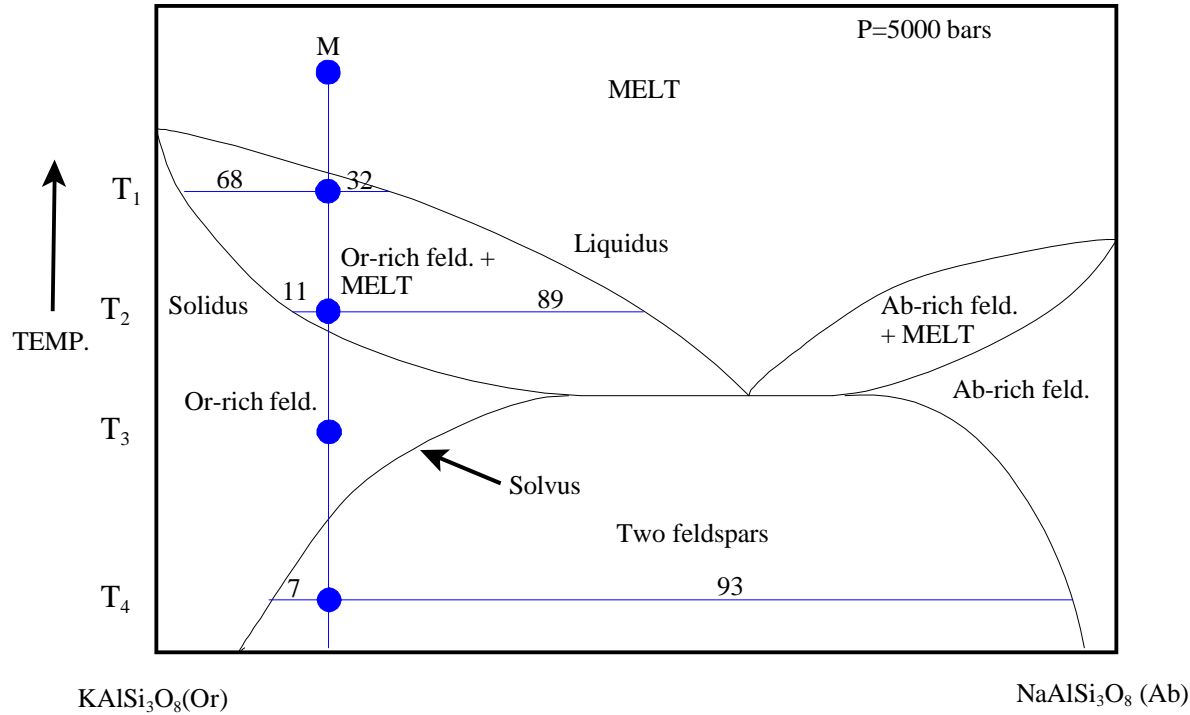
M

P=5000 bars

MELT

$T_1$

68

32

Liquidus

Or-rich feld. + MELT

$T_2$

Solidus

11

89

Ab-rich feld. + MELT

TEMP.

Ab-rich feld.

Or-rich feld.

$T_3$

Solvus

Two feldspars

$T_4$

7

93

$KAlSi_3O_8$(Or)

$NaAlSi_3O_8$ (Ab)